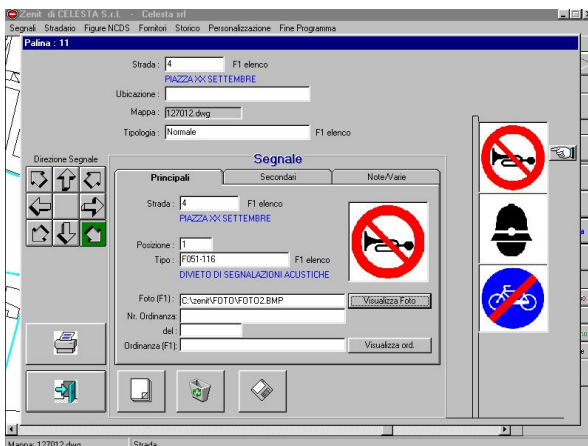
Zenit di CELESTA S.r.l. - Celesta srl

Segnali Stradario Figure NCDS Fornitori Storico Personalizzazione Fine Programma

Palina : 11

Strada : 4 F1 elenco
PIAZZA XX SETTEMBRE
Ubicazione :
Mappa : 127012.dwg
Tipologia : Normale F1 elenco

Direzione Segnale

Segnale

Principali | Secondari | Note/Varie

Strada : 4 F1 elenco
PIAZZA XX SETTEMBRE

Posizione : 1
Tipo : F051-116 F1 elenco
DIVIETO DI SEGNALAZIONI ACUSTICHE

Foto (F1) : C:\zenit\FOTO\FOTO2.BMP
Visualizza Foto
Nr. Ordinanza :
del :
Ordinanza (F1) :
Visualizza ord.

Mappa: 127012.dwg Strada